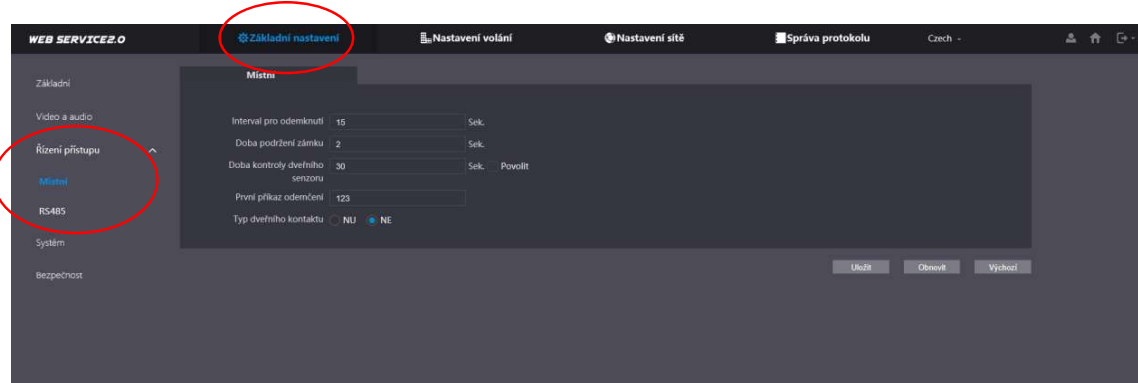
WEB SERVICE2.0

Základní nastavení

Nastavení volání

Nastavení sítě

Správa protokolu

Czech

Základní

Video a audio

Řízení přístupu

Místní

RS485

Systém

Bezpečnost

Místní

Interval pro odemknutí | 15 | Sek.

Doba podržení zámku | 2 | Sek.

Doba kontroly dveřního senzoru | 30 | Sek. Povolit

První příkaz odemčení | 123

Typ dveřního kontaktu NU NE

Uložit Obnovit Výchozí